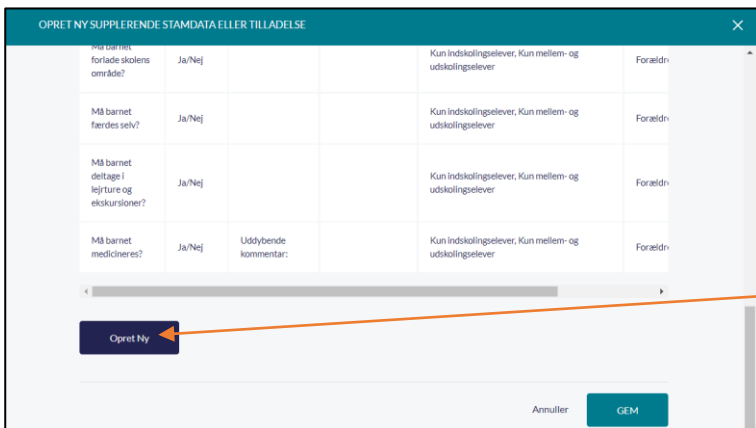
OPRET NY SUPPLERENDE STAMDATA ELLER TILLADELSE

| Må barnet forlade skolens område? | Ja/Nej | | | Kun indskolingselever, Kun mellem- og udskolingselever | Forældr |
|---|---|---|---|---|---|
| Må barnet færdes selv? | Ja/Nej | | | Kun indskolingselever, Kun mellem- og udskolingselever | Forældr |
| Må barnet deltage i lejrture og ekskursioner? | Ja/Nej | | | Kun indskolingselever, Kun mellem- og udskolingselever | Forældr |
| Må barnet medicineres? | Ja/Nej | Uddybende kommentar: | | Kun indskolingselever, Kun mellem- og udskolingselever | Forældr |

Opret Ny

Annuller
GEM